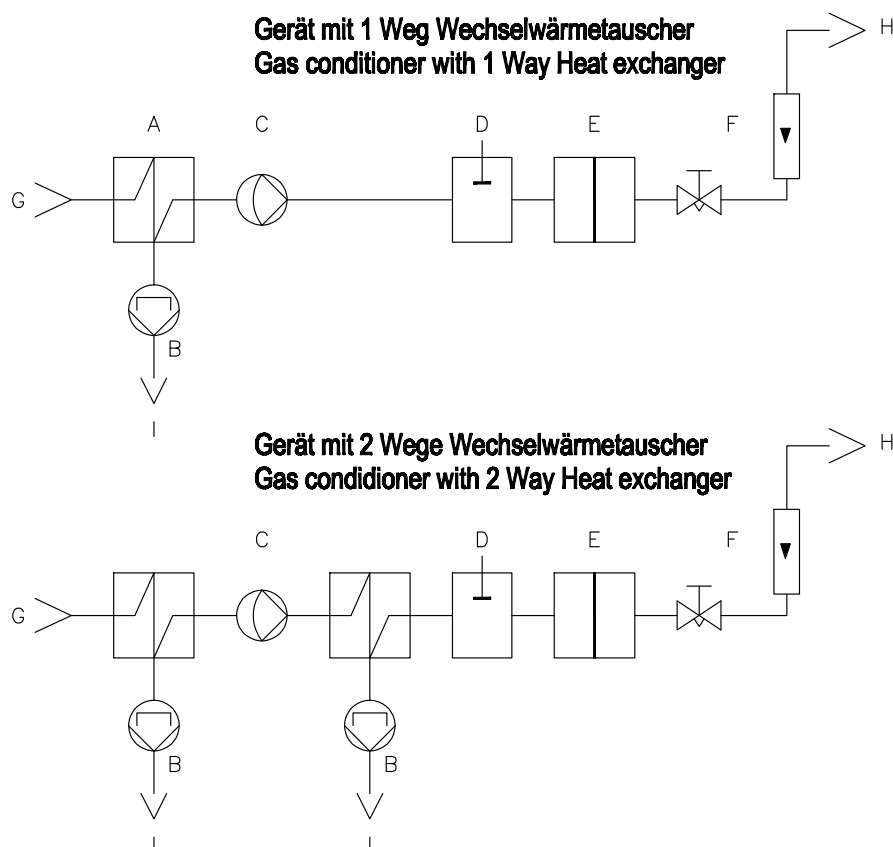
Gerät mit 1 Weg Wechselwärmetauscher
Gas conditioner with 1 Way Heat exchanger

H

A C D E F

G

B

I

Gerät mit 2 Wege Wechselwärmetauscher
Gas condidioner with 2 Way Heat exchanger

H

C D E F

G

B B

I I